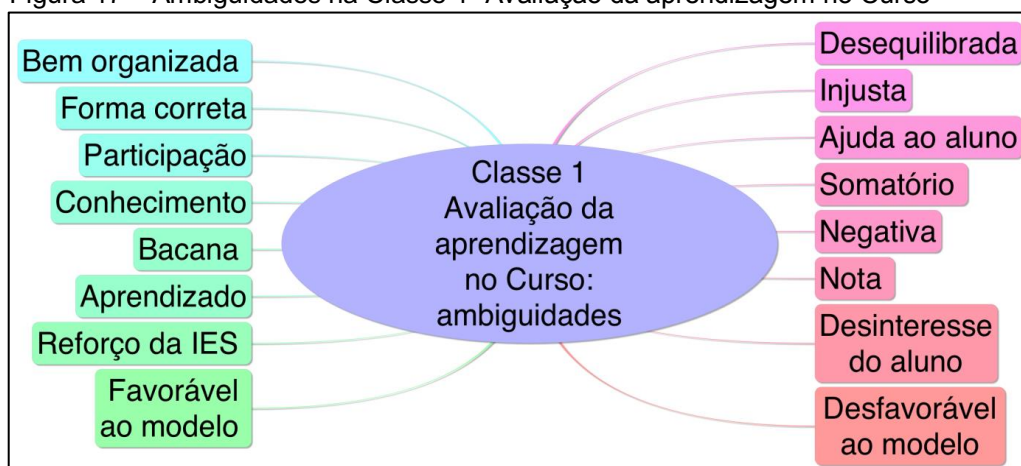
Figura 17 – Ambiguidades na Classe 1 Avaliação da aprendizagem no Curso

Classe 1 Avaliação da aprendizagem no Curso: ambiguidades

Bem organizada
Forma correta
Participação
Conhecimento
Bacana
Aprendizado
Reforço da IES
Favorável ao modelo

Desequilibrada
Injusta
Ajuda ao aluno
Somatório
Negativa
Nota
Desinteresse do aluno
Desfavorável ao modelo